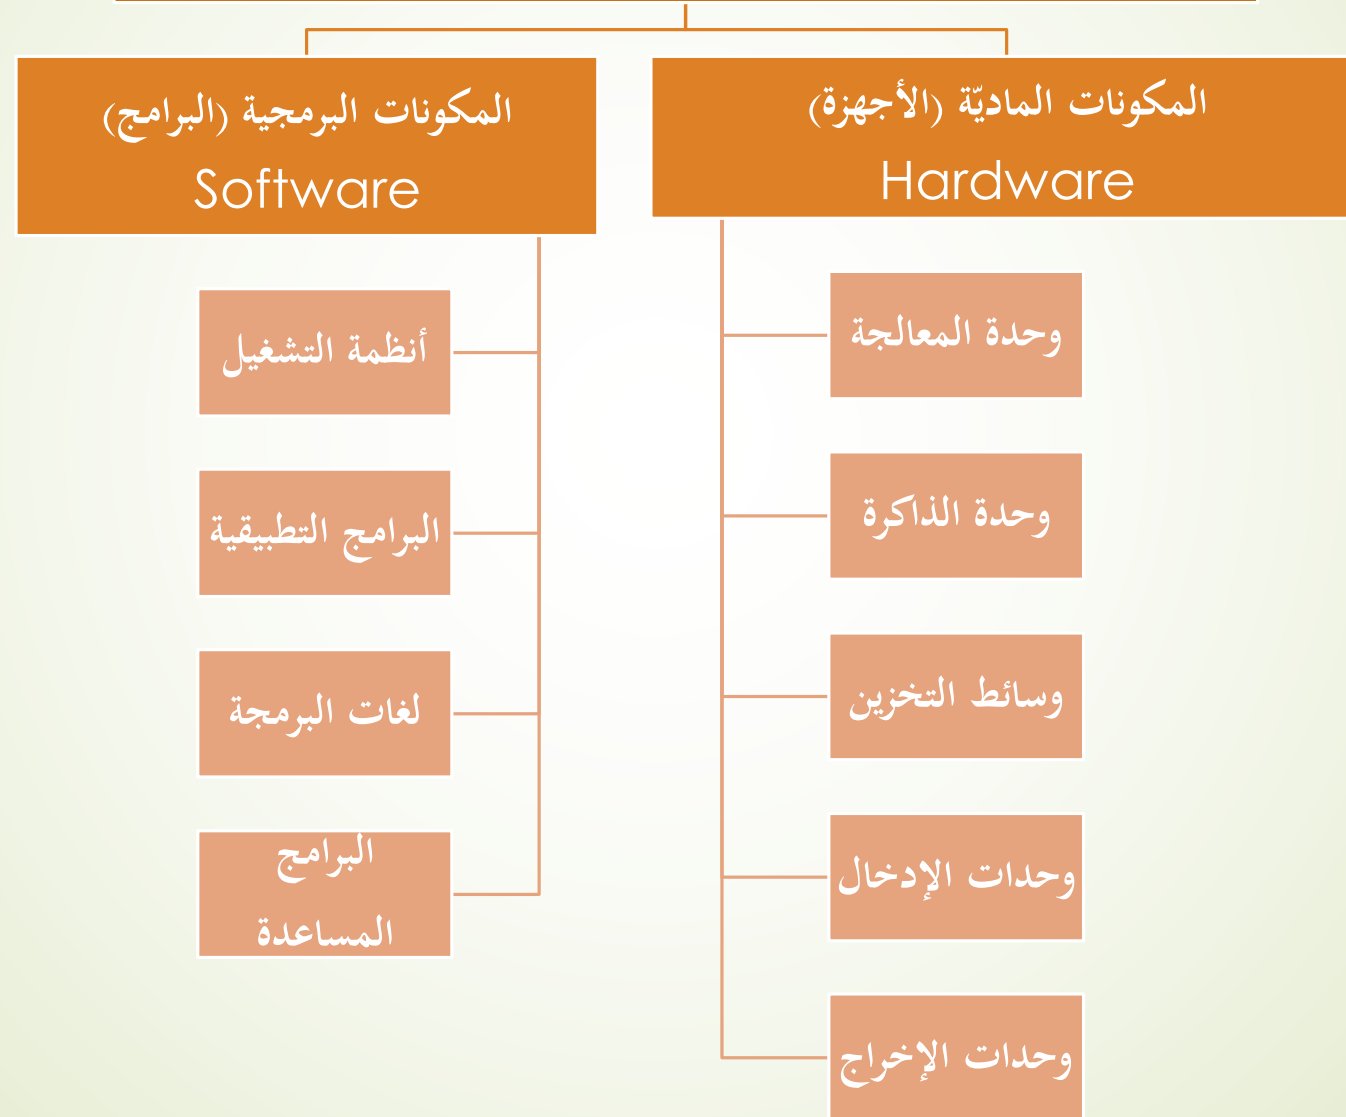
المكونات الماديّة (الأجهزة)
Hardware

وحدة المعالجة

وحدة الذاكرة

وسائط التخزين

وحدات الإدخال

وحدات الإخراج

المكونات البرمجية (البرامج)
Software

أنظمة التشغيل

البرامج التطبيقية

لغات البرمجة

البرامج المساعدة